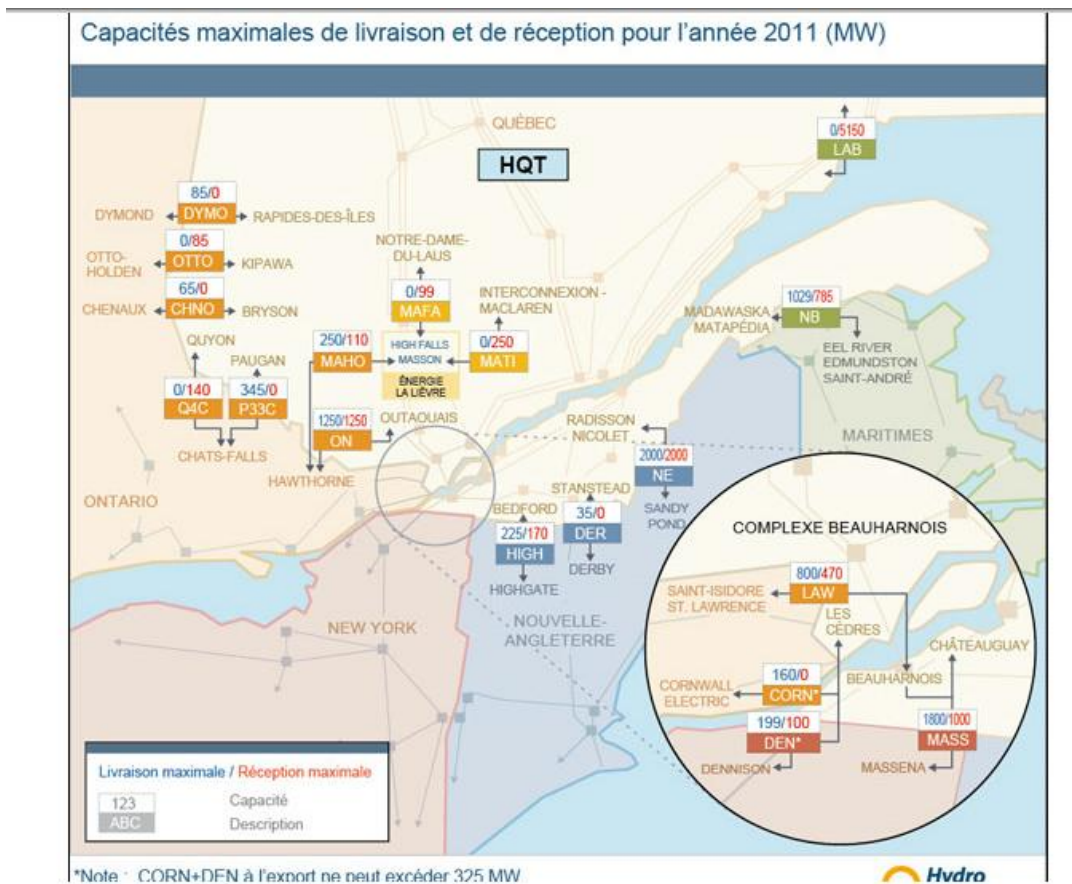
Capacités maximales de livraison et de réception pour l'année 2011 (MW)

QUÉBEC

HQT

0/5150
LAB

85/0
DYMOND DYMO RAPIDES-DES-ÎLES

0/85
OTTO-HOLDEN OTTO KIPAWA

65/0
CHENAUX CHNO BRYSON

NOTRE-DAME-DU-LAUS

0/99
MAFA

INTERCONNEXION - MACLAREN

0/250
MATI

250/110
MAHO

HIGH FALLS
MASSON

ÉNERGIE LA LIÈVRE

QUYON

PAUGAN

0/140
Q4C

345/0
P33C

CHATS-FALLS

1250/1250
ON

OUTAOUAIS

HAWTHORNE

ONTARIO

MADAWASKA
MATAPÉDIA

1029/785
NB

EEL RIVER
EDMUNDSTON
SAINT-ANDRÉ

MARITIMES

RADISSON
NICOLET

2000/2000
NE

SANDY POND

STANSTEAD

BEDFORD

225/170
HIGH

HIGHGATE

35/0
DER

DERBY

NEW YORK

NOUVELLE-ANGLETERRE

COMPLEXE BEAUHARNOIS

SAINT-ISIDORE
ST. LAWRENCE

800/470
LAW

LES CÈDRES

CHÂTEAUGUAY

BEAUHARNOIS

160/0
CORN*

CORNWALL ELECTRIC

199/100
DEN*

DENNISON

1800/1000
MASS

MASSENA

Livraison maximale / Réception maximale

123 Capacité
ABC Description

*Note : CORN+DEN à l'export ne peut excéder 325 MW

Hydro